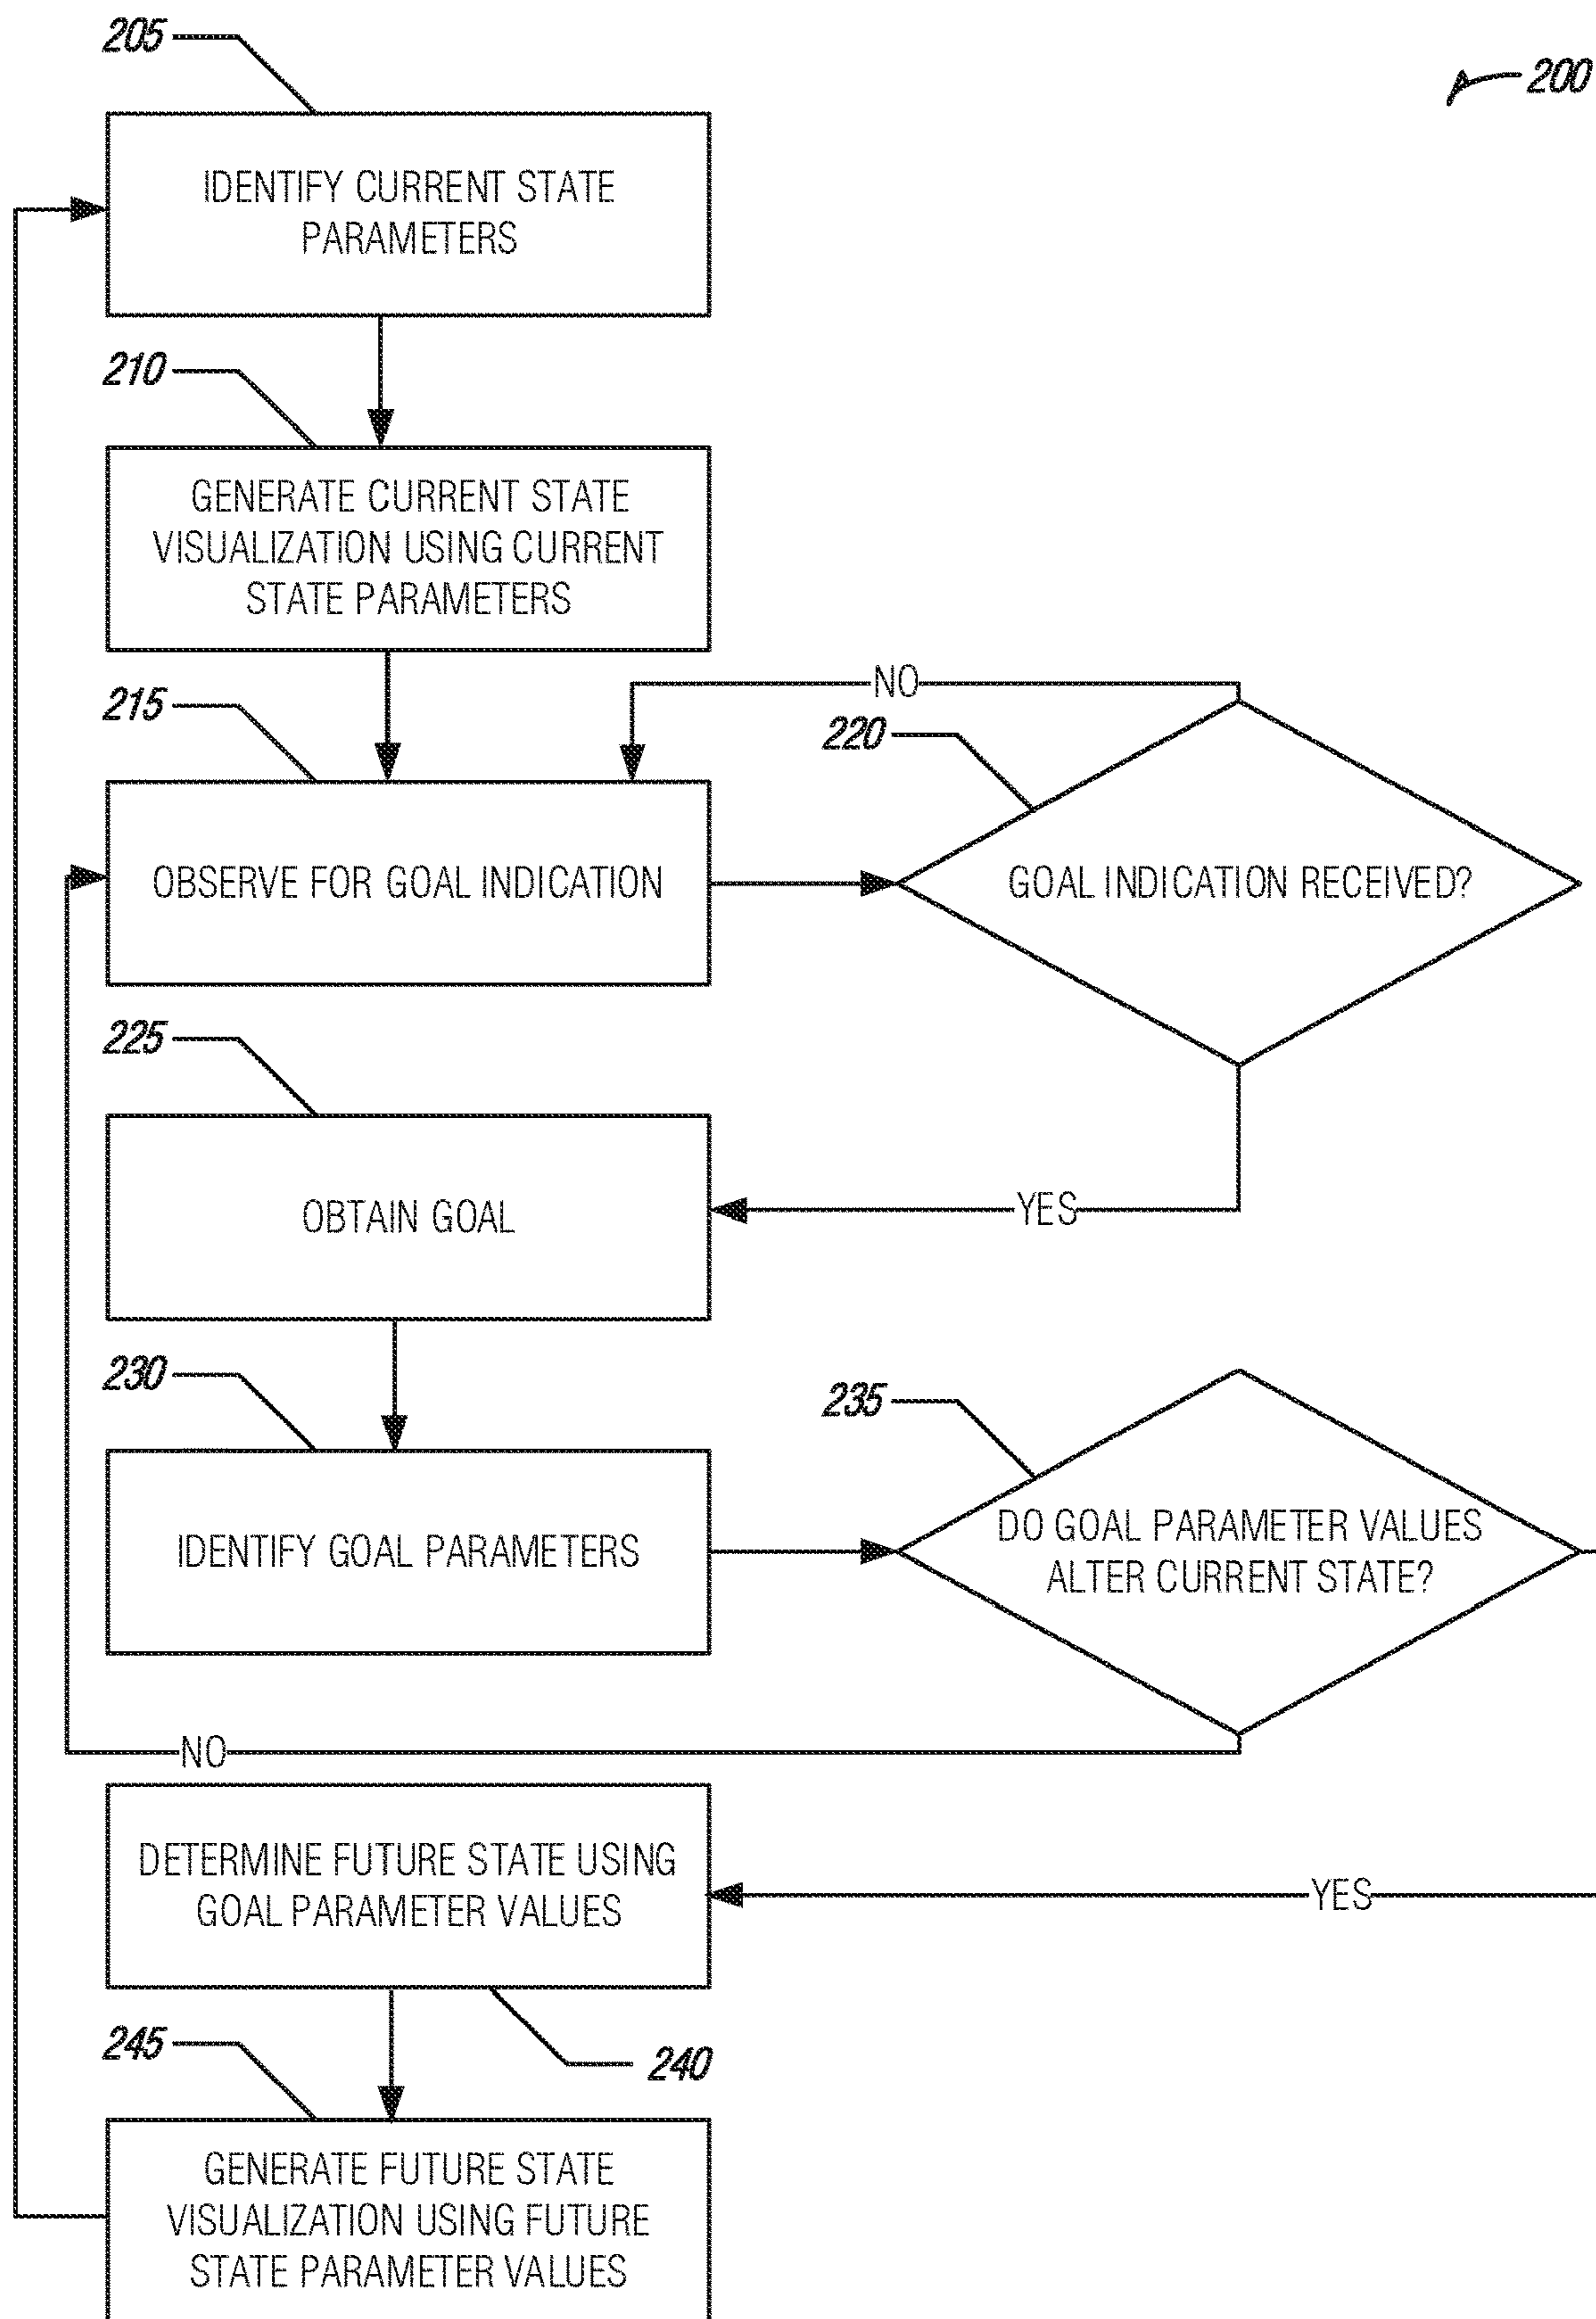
200

205

IDENTIFY CURRENT STATE PARAMETERS

210

GENERATE CURRENT STATE VISUALIZATION USING CURRENT STATE PARAMETERS

215

OBSERVE FOR GOAL INDICATION

NO

220

GOAL INDICATION RECEIVED?

225

OBTAIN GOAL

YES

230

IDENTIFY GOAL PARAMETERS

235

DO GOAL PARAMETER VALUES ALTER CURRENT STATE?

NO

DETERMINE FUTURE STATE USING GOAL PARAMETER VALUES

YES

240

245

GENERATE FUTURE STATE VISUALIZATION USING FUTURE STATE PARAMETER VALUES